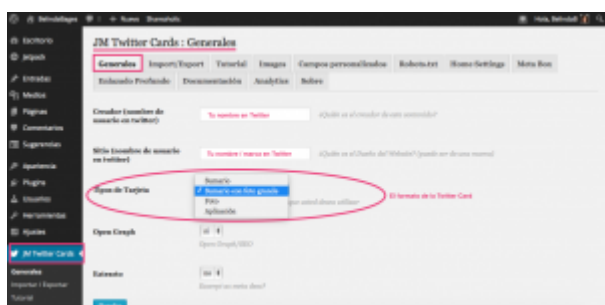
Behvoldlagn 1 + Nuevo Shareaholic Hola, Behvoldl

Escritorio
Jetpack
Entradas
Medios
Páginas
Comentarios
Sugerencias
Apariencia
Plugins
Usuarios
Herramientas
Ajustes
JM Twitter Cards
Generales
Importar / Exportar
Tutorial

JM Twitter Cards : Generales

Generales Import/Export Tutorial Images Campos personalizados Robots.txt Home Settings Meta Box Enlazado Profundo Documentación Analytics Sobre

Creador (nombre de usuario en twitter) Tu nombre en Twitter ¿Quién es el creador de este contenido?

Sitio (nombre de usuario en twitter) Tu nombre / marca en Twitter ¿Quién es el Dueño del Website? (puede ser de una marca)

Tipos de Tarjeta
Sumario
Sumario con foto grande
Foto
Aplicación
que usted desea utilizar

El formato de la Twitter Card

Open Graph
Open Graph/SEO

Extracto
¿Siempre un extracto?